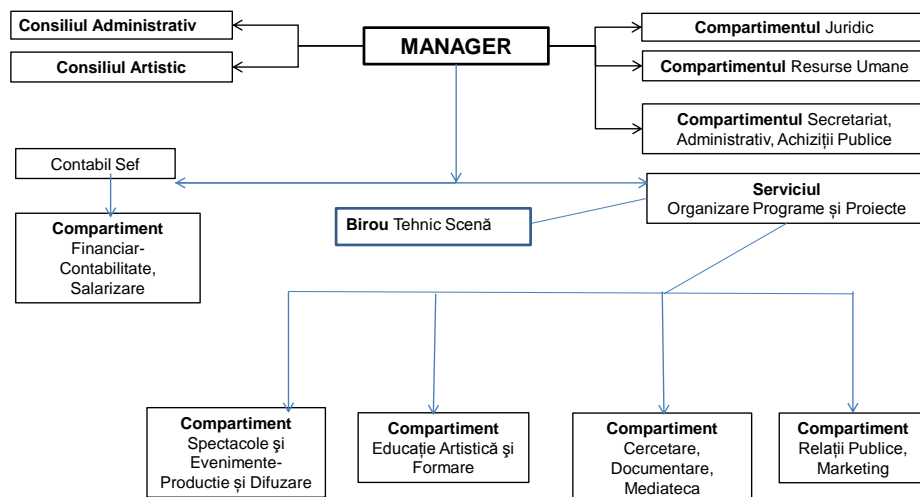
Consiliul Administrativ

Consiliul Artistic

MANAGER

Compartimentul Juridic

Compartimentul Resurse Umane

Compartimentul Secretariat, Administrativ, Achiziții Publice

Contabil Sef

Compartiment Financiar-Contabilitate, Salarizare

Birou Tehnic Scenă

Serviciul Organizare Programe și Proiecte

Compartiment Spectacole şi Evenimente-Productie și Difuzare

Compartiment Educație Artistică și Formare

Compartiment Cercetare, Documentare, Mediateca

Compartiment Relații Publice, Marketing